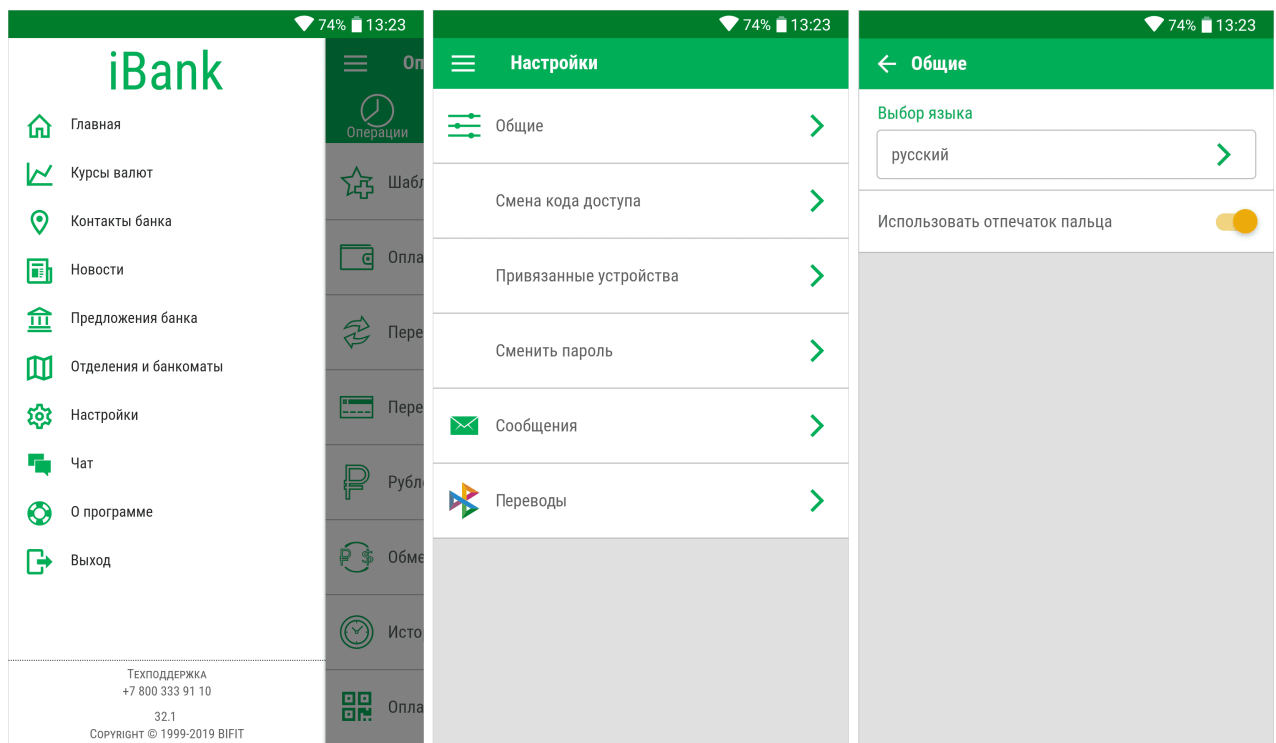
74% 13:23

iBank

Главная
Курсы валют
Контакты банка
Новости
Предложения банка
Отделения и банкоматы
Настройки
Чат
О программе
Выход

Техподдержка
+7 800 333 91 10

32.1
Copyright © 1999-2019 BIFIT

Оп
Операции
Шабл
Опла
Пере
Пере
Рубл
Обме
Исто
Опла

74% 13:23

Настройки

Общие
Смена кода доступа
Привязанные устройства
Сменить пароль
Сообщения
Переводы

74% 13:23

Общие

Выбор языка
русский

Использовать отпечаток пальца